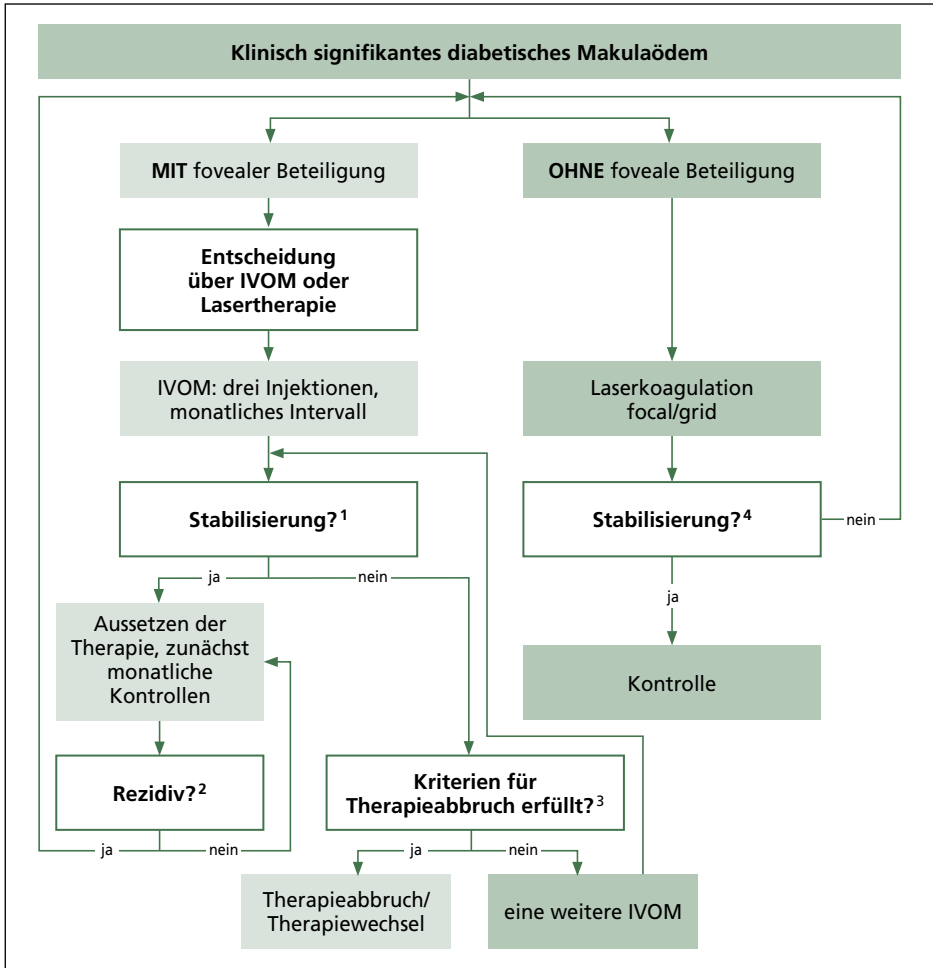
Klinisch signifikantes diabetisches Makulaödem

MIT fovealer Beteiligung

OHNE foveale Beteiligung

Entscheidung über IVOM oder Lasertherapie

IVOM: drei Injektionen, monatliches Intervall

Laserkoagulation focal/grid

Stabilisierung?$^{1}$

Stabilisierung?$^{4}$

nein

ja

ja

nein

Aussetzen der Therapie, zunächst monatliche Kontrollen

Kontrolle

Rezidiv?$^{2}$

Kriterien für Therapieabbruch erfüllt?$^{3}$

ja

nein

ja

nein

Therapieabbruch/ Therapiewechsel

eine weitere IVOM